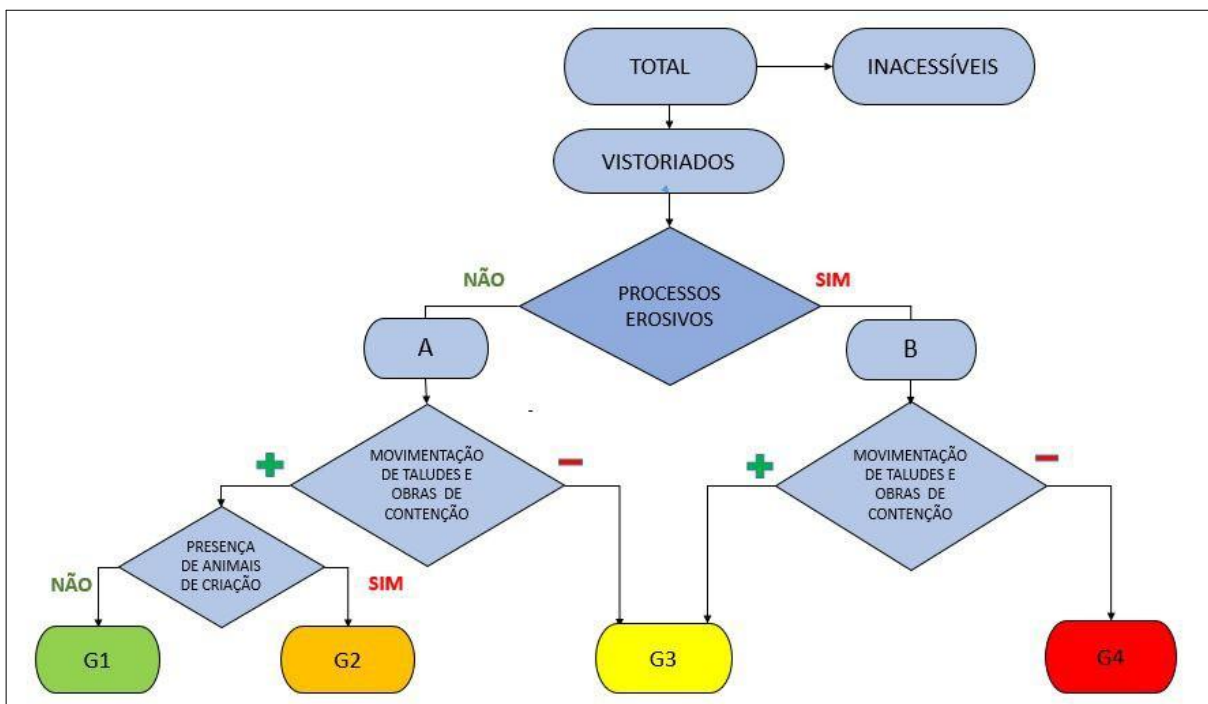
TOTAL

INACESSÍVEIS

VISTORIADOS

NÃO

PROCESSOS EROSIVOS

SIM

A

B

+

MOVIMENTAÇÃO DE TALUDES E OBRAS DE CONTENÇÃO

−

+

MOVIMENTAÇÃO DE TALUDES E OBRAS DE CONTENÇÃO

−

PRESENÇA DE ANIMAIS DE CRIAÇÃO

NÃO

SIM

G1

G2

G3

G4